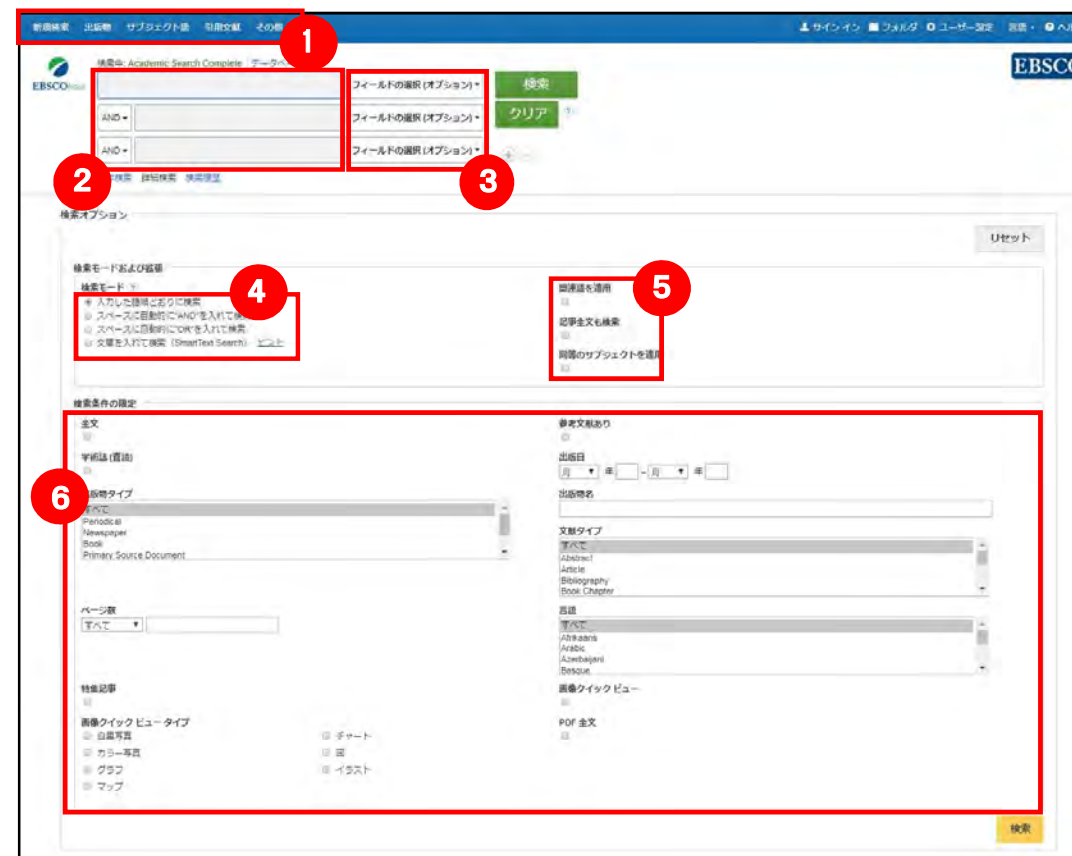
新規検索 出版物 サブジェクト語 引用文献 その他

サインイン フォルダ ユーザー設定 言語 ヘル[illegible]

1

EBSCOhost

検索中: Academic Search Complete データベ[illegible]

フィールドの選択 (オプション)
検索

AND フィールドの選択 (オプション)
クリア

AND フィールドの選択 (オプション)

2

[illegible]検索 詳細検索 検索履歴

3

EBSCO

検索オプション

リセット

検索モードおよび拡張

検索モード
入力した語句とおりに検索
スペースに自動的に"AND"を入れて検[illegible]
スペースに自動的に"OR"を入れて検索
文章を入れて検索 (SmartText Search) ヒント

4

5

関連語を適用

記事全文も検索

同等のサブジェクトを適用

検索条件の限定

6

全文

学術誌 (査読)

出版物タイプ
すべて
Periodical
Newspaper
Book
Primary Source Document

ページ数
すべて

特集記事

画像クイック ビュー タイプ
白黒写真
カラー写真
グラフ
マップ
チャート
図
イラスト

参考文献あり

出版日
月 年 - 月 年

出版物名

文献タイプ
すべて
Abstract
Article
Bibliography
Book Chapter

言語
すべて
Afrikaans
Arabic
Azerbaijani
Basque

画像クイック ビュー

PDF 全文

検索